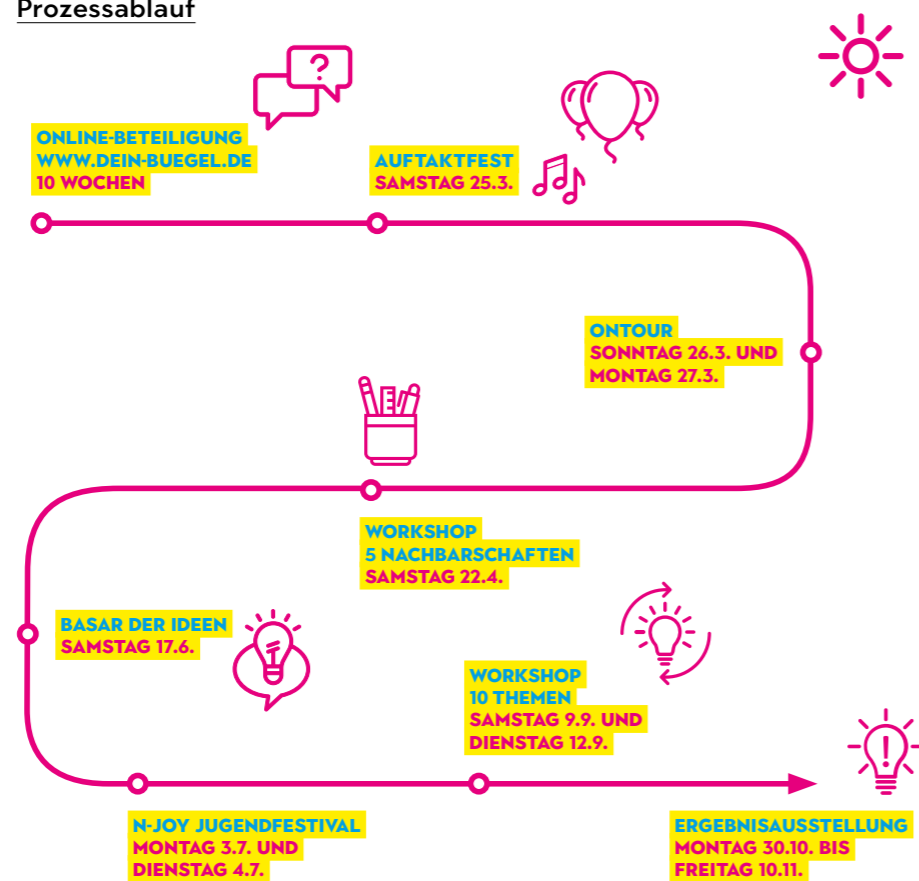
Prozessablauf

ONLINE-BETEILIGUNG
WWW.DEIN-BUEGEL.DE
10 WOCHEN

AUFTAKTFEST
SAMSTAG 25.3.

ONTOUR
SONNTAG 26.3. UND
MONTAG 27.3.

WORKSHOP
5 NACHBARSCHAFTEN
SAMSTAG 22.4.

BASAR DER IDEEN
SAMSTAG 17.6.

WORKSHOP
10 THEMEN
SAMSTAG 9.9. UND
DIENSTAG 12.9.

N-JOY JUGENDFESTIVAL
MONTAG 3.7. UND
DIENSTAG 4.7.

ERGEBNISAUSSTELLUNG
MONTAG 30.10. BIS
FREITAG 10.11.